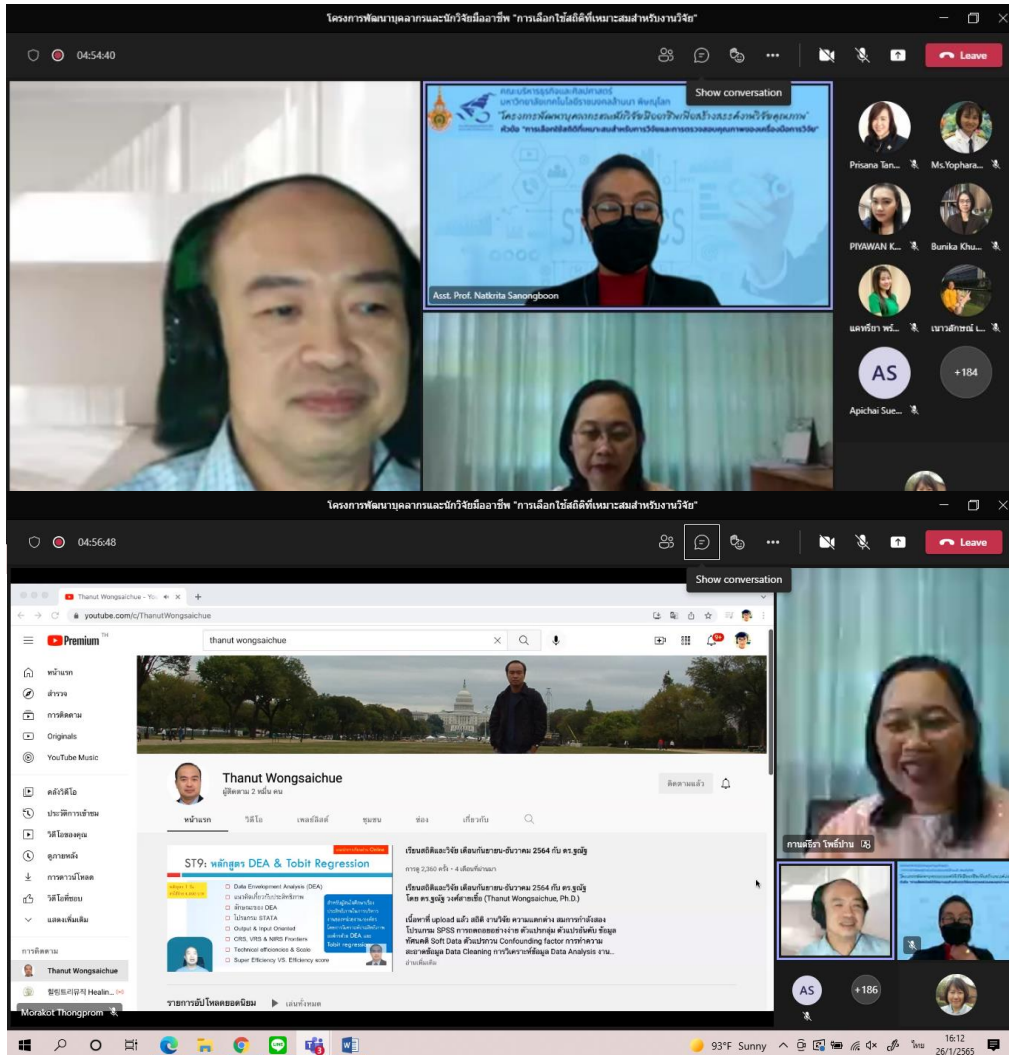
โครงการพัฒนาบุคลากรและนักวิจัยมืออาชีพ "การเลือกใช้สถิติที่เหมาะสมสำหรับงานวิจัย"

04:54:40

Leave

Show conversation

คณะบริหารธุรกิจและศิลปศาสตร์ มหาวิทยาลัยเทคโนโลยีราชมงคลล้านนา พิษณุโลก

"โครงการพัฒนาบุคลากรและนักวิจัยมืออาชีพเพื่อสร้างสรรค์งานวิจัยคุณภาพ"

หัวข้อ "การเลือกใช้สถิติที่เหมาะสมสำหรับการวิจัยและการตรวจสอบคุณภาพของเครื่องมือการวิจัย"

Asst. Prof. Natkrita Sanongboon

Prisana Tan...

Ms.Yophara...

PIYAWAN K...

Bunika Khu...

แคทรียา พร...

เนาวลักษณ์ ไ...

AS

+184

Apichai Sue...

โครงการพัฒนาบุคลากรและนักวิจัยมืออาชีพ "การเลือกใช้สถิติที่เหมาะสมสำหรับงานวิจัย"

04:56:48

Leave

Show conversation

Thanut Wongsaichue - Yo...

youtube.com/c/ThanutWongsaichue

Premium

thanut wongsaichue

หน้าแรก

สำรวจ

การติดตาม

Originals

YouTube Music

คลังวิดีโอ

ประวัติการเข้าชม

วิดีโอของคุณ

ดูภายหลัง

การดาวน์โหลด

วิดีโอที่ชอบ

แสดงเพิ่มเติม

การติดตาม

Thanut Wongsaichue

Thanut Wongsaichue

ผู้ติดตาม 2 หมื่น คน

ติดตามแล้ว

หน้าแรก

วิดีโอ

เพลย์ลิสต์

ชุมชน

ช่อง

เกี่ยวกับ

ST9: หลักสูตร DEA & Tobit Regression

Data Envelopment Analysis (DEA)

Output & Input Oriented

CRS, VRS & NIRS Frontiers

Technical efficiencies & Scale

Super Efficiency VS. Efficiency score

เรียนสถิติและวิจัย เดือนกันยายน-ธันวาคม 2564 กับ ดร.ฐณัฐ

การดู 2,360 ครั้ง • 4 เดือนที่ผ่านมา

เรียนสถิติและวิจัย เดือนกันยายน-ธันวาคม 2564 กับ ดร.ฐณัฐ

โดย ดร.ฐณัฐ วงศ์สายเชื้อ (Thanut Wongsaichue, Ph.D.)

เนื้อหาที่ upload แล้ว สถิติ งานวิจัย ความแตกต่าง สมการกำลังสอง โปรแกรม SPSS การตอบอย่างง่าย ตัวแปรกลุ่ม ตัวแปรอันดับ ข้อมูล ทัศนคติ Soft Data ตัวแปรกวน Confounding factor การทำความสะอาดข้อมูล Data Cleaning การวิเคราะห์ข้อมูล Data Analysis งาน...

อ่านเพิ่มเติม

รายการอัปโหลดยอดนิยม

เล่นทั้งหมด

กาญจนีรา โพธิ์ปาน

Morakot Thongprom

AS

+186

93°F Sunny

16:12

26/1/2565